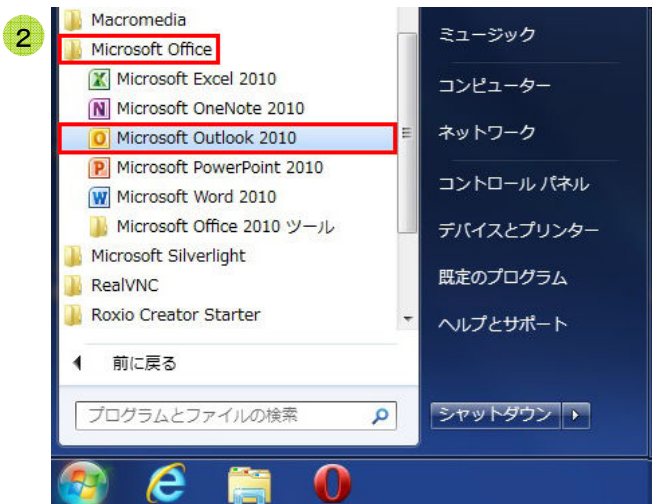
2

Macromedia
Microsoft Office
Microsoft Excel 2010
Microsoft OneNote 2010
Microsoft Outlook 2010
Microsoft PowerPoint 2010
Microsoft Word 2010
Microsoft Office 2010 ツール
Microsoft Silverlight
RealVNC
Roxio Creator Starter

前に戻る

プログラムとファイルの検索

ミュージック
コンピューター
ネットワーク
コントロール パネル
デバイスとプリンター
既定のプログラム
ヘルプとサポート

シャットダウン